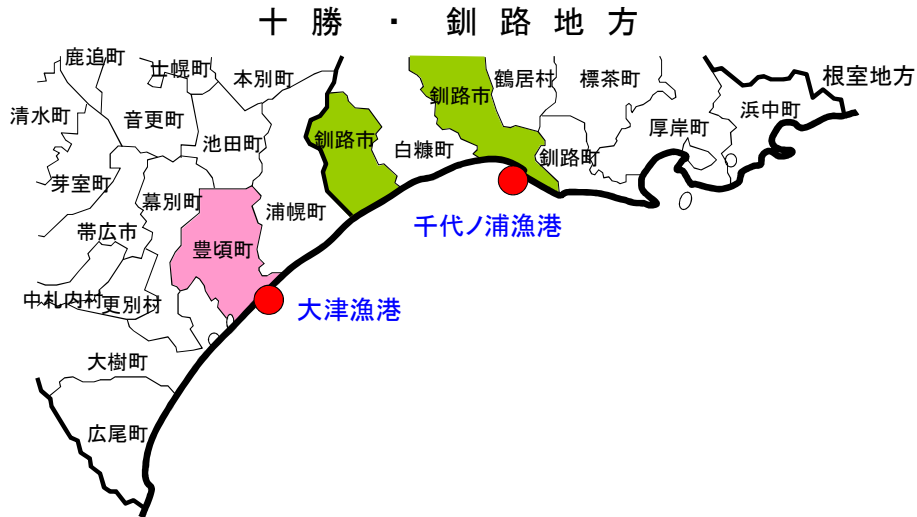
十勝・釧路地方

鹿追町
士幌町
本別町
清水町
音更町
池田町
芽室町
幕別町
浦幌町
帯広市
豊頃町
中札内村
更別村
大樹町
広尾町
釧路市
白糠町
釧路市
鶴居村
標茶町
釧路町
厚岸町
浜中町
根室地方
千代ノ浦漁港
大津漁港